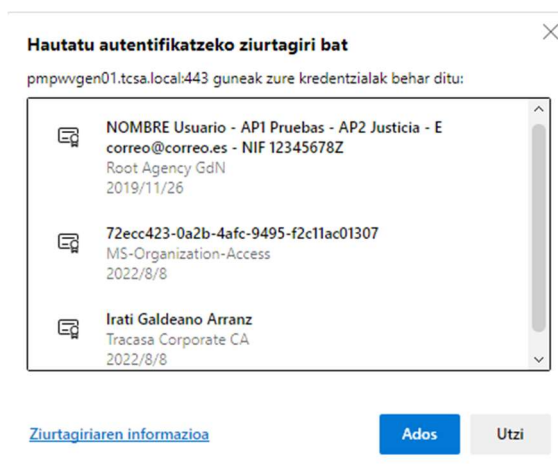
Hautatu autentifikatzeko ziurtagiri bat

pmpwvgen01.tcsa.local:443 guneak zure kredentzialak behar ditu:

NOMBRE Usuario - AP1 Pruebas - AP2 Justicia - E correo@correo.es - NIF 12345678Z
Root Agency GdN
2019/11/26

72ecc423-0a2b-4afc-9495-f2c11ac01307
MS-Organization-Access
2022/8/8

Irati Galdeano Arranz
Tracasa Corporate CA
2022/8/8

Ziurtagiriaren informazioa

Ados

Utzi